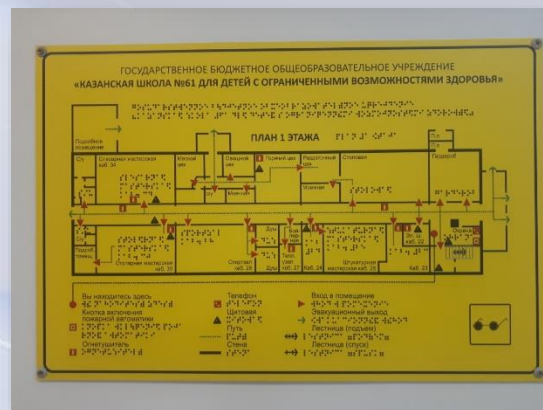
ГОСУДАРСТВЕННОЕ БЮДЖЕТНОЕ ОБЩЕОБРАЗОВАТЕЛЬНОЕ УЧРЕЖДЕНИЕ
«КАЗАНСКАЯ ШКОЛА №61 ДЛЯ ДЕТЕЙ С ОГРАНИЧЕННЫМИ ВОЗМОЖНОСТЯМИ ЗДОРОВЬЯ»

ПЛАН 1 ЭТАЖА

Подсобное помещение
С/у
Слесарная мастерская каб. 34
Мясной цех
Овощной цех
Горячий цех
Раздаточная
Столовая
Мойка
Моечная
Пищеблок
Склад
С/у
Столярная мастерская каб. 35
Спортзал каб. 28
Душ
Душ
Тело
каб. 27
каб. 24
Швейная мастерская каб. 25
каб. 22
каб. 23
Охрана

Вы находитесь здесь
Кнопка включения пожарной автоматики
Огнетушитель
Телефон
Щитовая
Путь
Стена
Вход в помещение
Эвакуационный выход
Лестница (подъем)
Лестница (спуск)